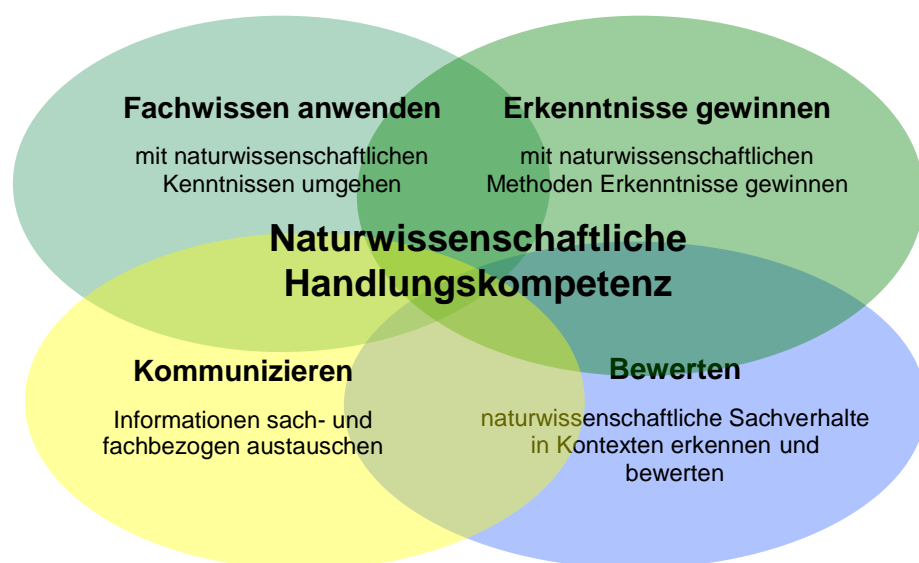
Fachwissen anwenden

mit naturwissenschaftlichen Kenntnissen umgehen

Erkenntnisse gewinnen

mit naturwissenschaftlichen Methoden Erkenntnisse gewinnen

Naturwissenschaftliche Handlungskompetenz

Kommunizieren

Informationen sach- und fachbezogen austauschen

Bewerten

naturwissenschaftliche Sachverhalte in Kontexten erkennen und bewerten